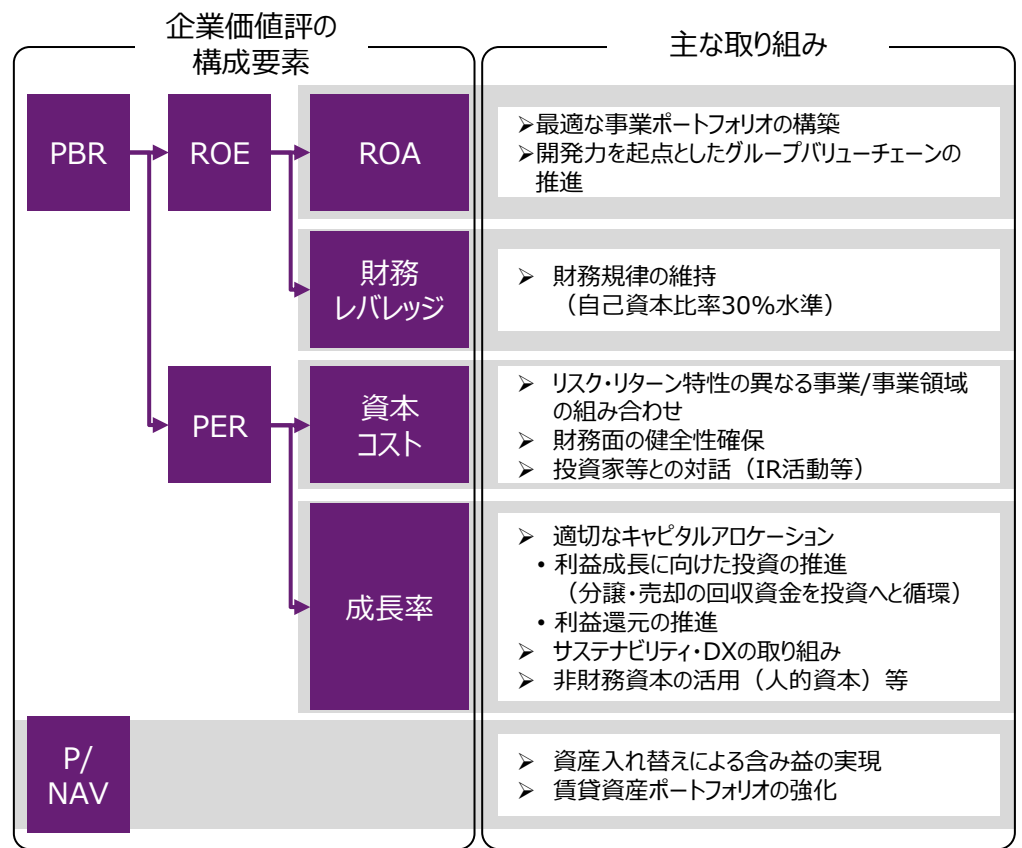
企業価値評の構成要素

主な取り組み

PBR

ROE

ROA

➢最適な事業ポートフォリオの構築
➢開発力を起点としたグループバリューチェーンの推進

財務レバレッジ

➢ 財務規律の維持
（自己資本比率30%水準）

PER

資本コスト

➢ リスク・リターン特性の異なる事業/事業領域の組み合わせ
➢ 財務面の健全性確保
➢ 投資家等との対話（IR活動等）

成長率

➢ 適切なキャピタルアロケーション
• 利益成長に向けた投資の推進
（分譲・売却の回収資金を投資へと循環）
• 利益還元の推進
➢ サステナビリティ・DXの取り組み
➢ 非財務資本の活用（人的資本）等

P/ NAV

➢ 資産入れ替えによる含み益の実現
➢ 賃貸資産ポートフォリオの強化